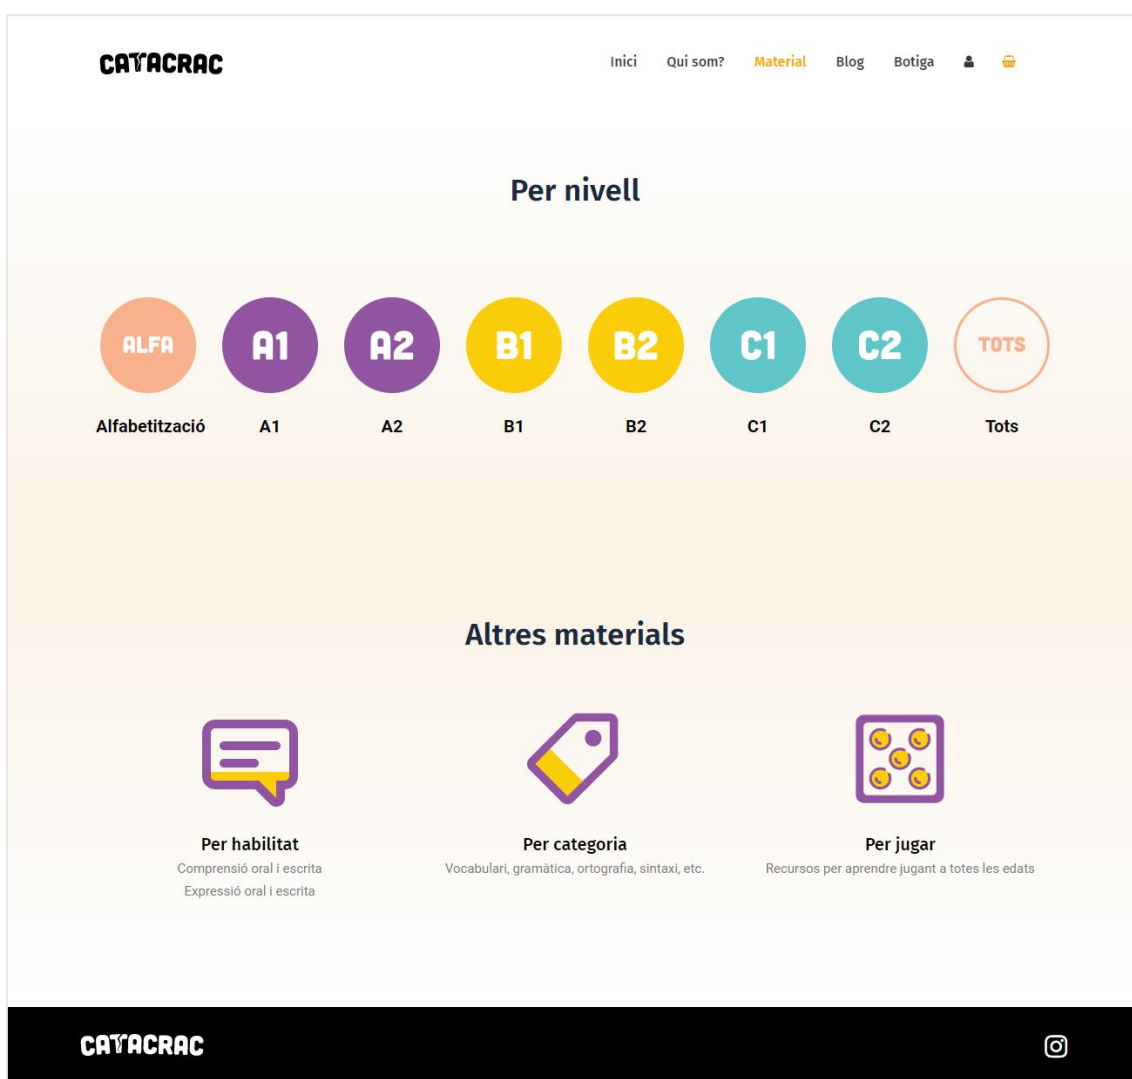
CATACRAC

Inici Qui som? Material Blog Botiga

Per nivell

ALFA A1 A2 B1 B2 C1 C2 TOTS

Alfabetització A1 A2 B1 B2 C1 C2 Tots

Altres materials

Per habilitat
Comprensió oral i escrita
Expressió oral i escrita

Per categoria
Vocabulari, gramàtica, ortografia, sintaxi, etc.

Per jugar
Recursos per aprendre jugant a totes les edats

CATACRAC